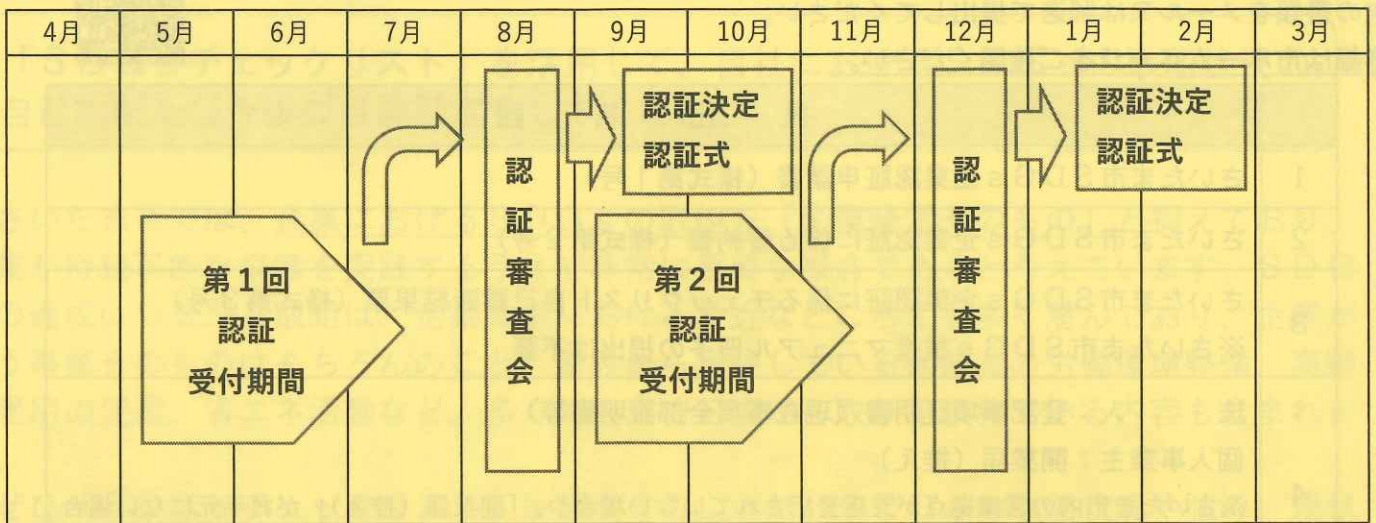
| 4月 | 5月 | 6月 | 7月 | 8月 | 9月 | 10月 | 11月 | 12月 | 1月 | 2月 | 3月 |
|---|---|---|---|---|---|---|---|---|---|---|---|

第１回
認証
受付期間

認証審査会

認証決定
認証式

第２回
認証
受付期間

認証審査会

認証決定
認証式